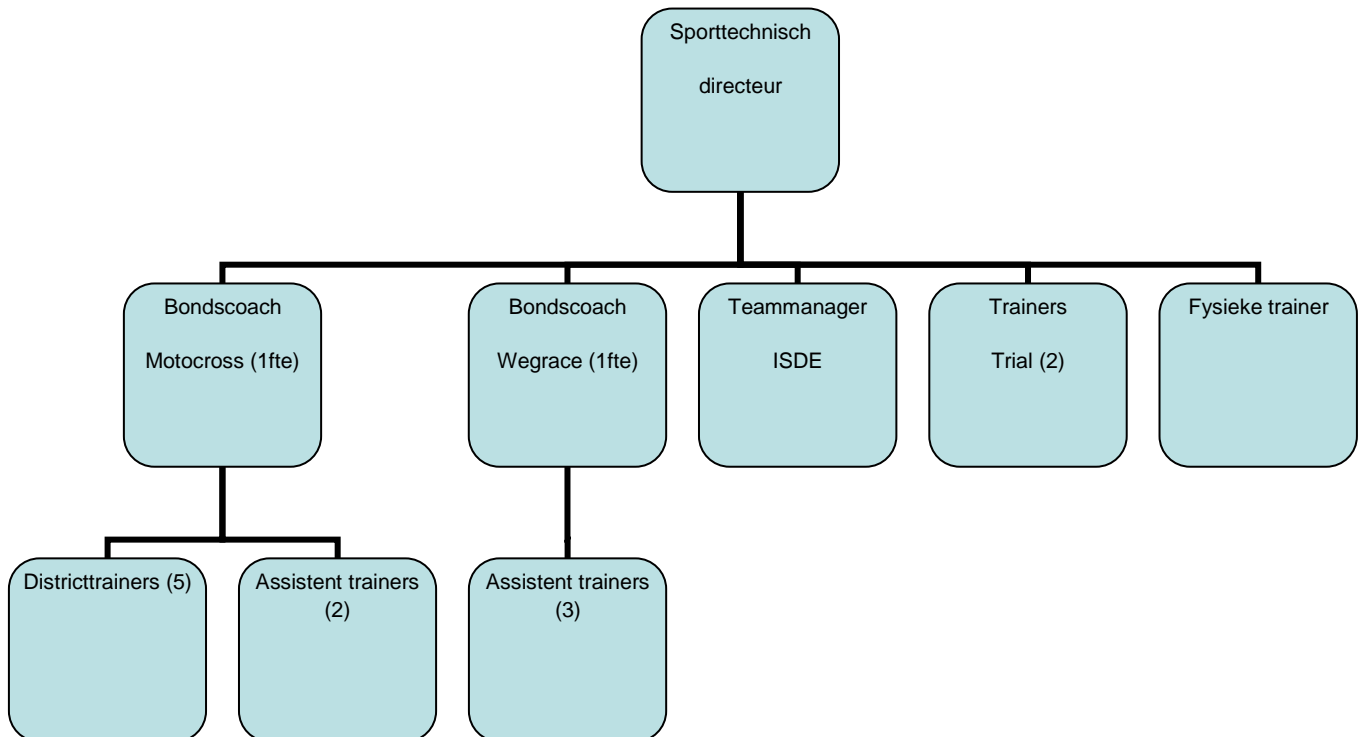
Sporttechnisch directeur

Bondscoach Motocross (1fte)

Bondscoach Wegrace (1fte)

Teammanager ISDE

Trainers Trial (2)

Fysieke trainer

Districttrainers (5)

Assistent trainers (2)

Assistent trainers (3)